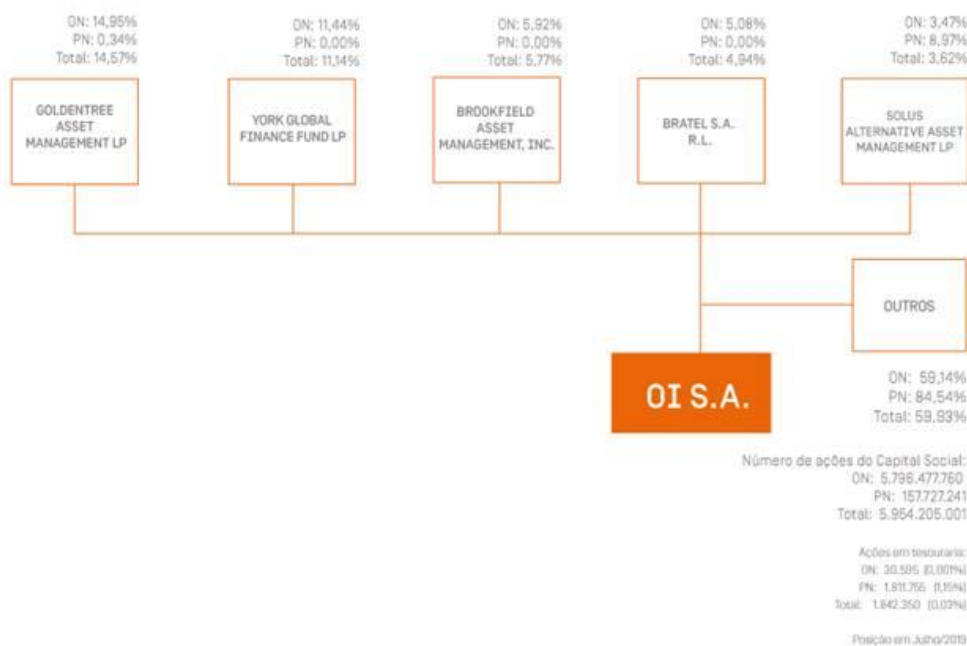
ON: 14,95%
PN: 0,34%
Total: 14,57%

GOLDENTREE ASSET MANAGEMENT LP

ON: 11,44%
PN: 0,00%
Total: 11,14%

YORK GLOBAL FINANCE FUND LP

ON: 5,92%
PN: 0,00%
Total: 5,77%

BROOKFIELD ASSET MANAGEMENT, INC.

ON: 5,08%
PN: 0,00%
Total: 4,94%

BRATEL S.A. R.L.

ON: 3,47%
PN: 8,97%
Total: 3,62%

SOLUS ALTERNATIVE ASSET MANAGEMENT LP

OUTROS

ON: 59,14%
PN: 84,54%
Total: 59,93%

OI S.A.

Número de ações do Capital Social:
ON: 5.796.477.760
PN: 157.727.241
Total: 5.954.205.001

Ações em tesouraria:
ON: 30.595 (0,001%)
PN: 1.811.755 (1,15%)
Total: 1.842.350 (0,03%)

Posição em Julho/2019